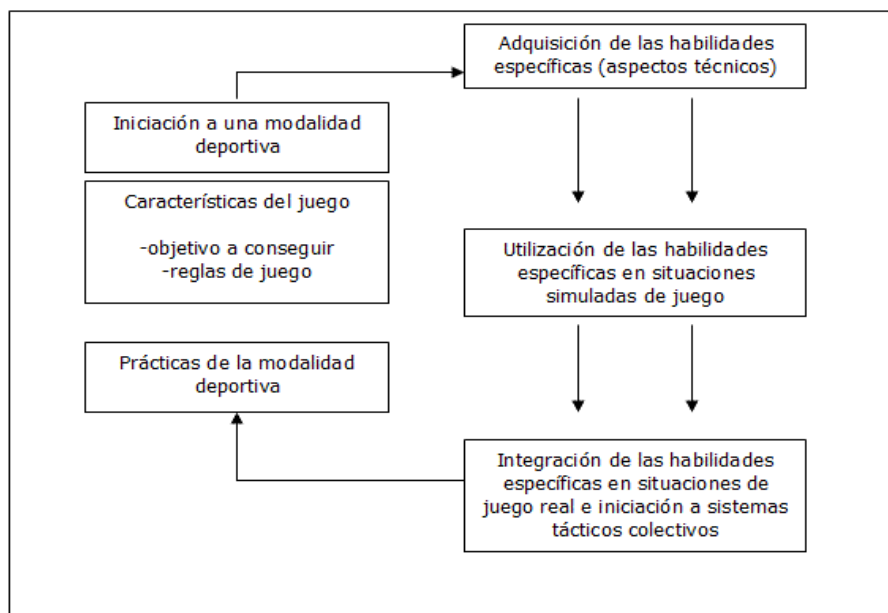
Adquisición de las habilidades específicas (aspectos técnicos)

Iniciación a una modalidad deportiva

Características del juego

-objetivo a conseguir
-reglas de juego

Utilización de las habilidades específicas en situaciones simuladas de juego

Prácticas de la modalidad deportiva

Integración de las habilidades específicas en situaciones de juego real e iniciación a sistemas tácticos colectivos